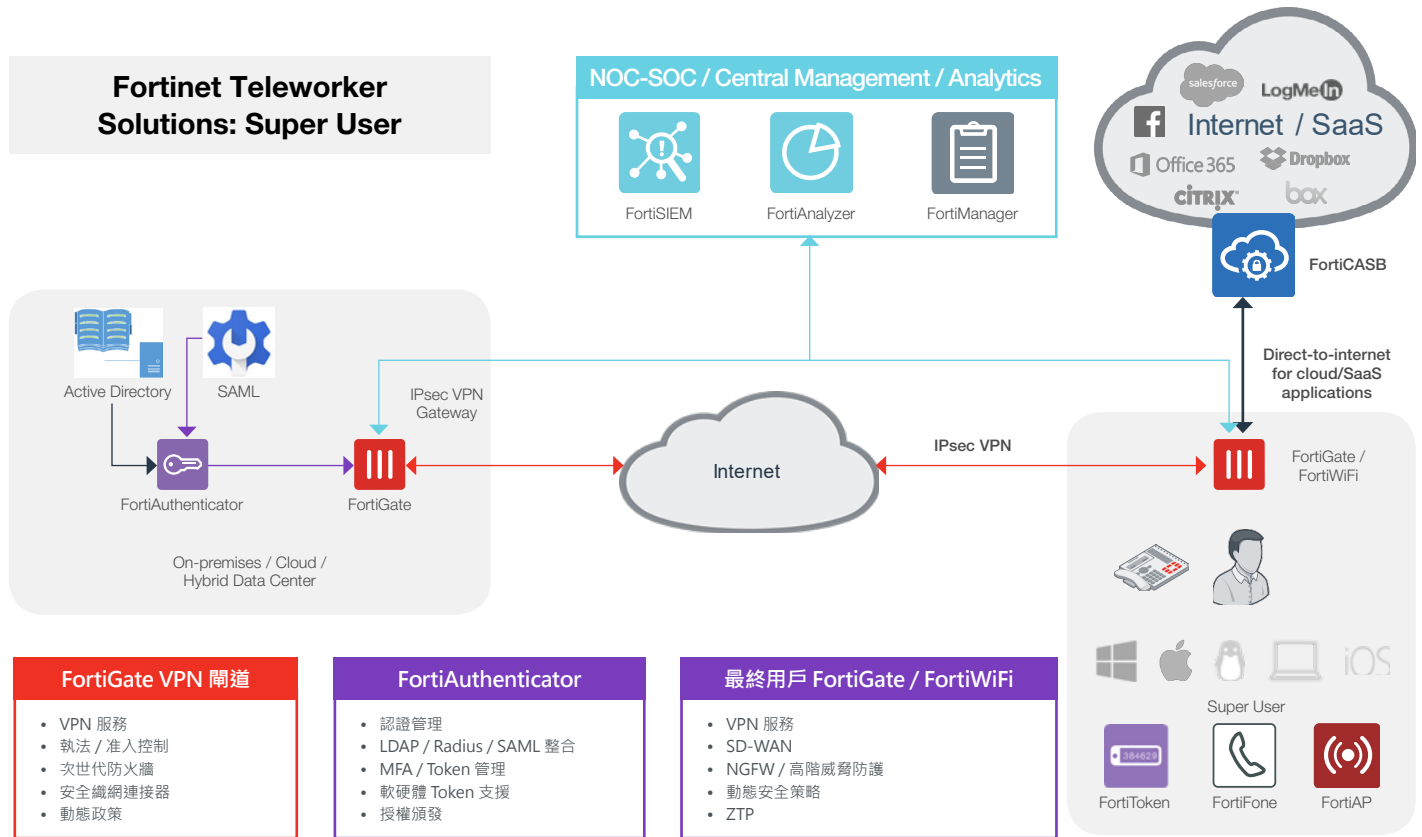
Fortinet Teleworker Solutions: Super User

NOC-SOC / Central Management / Analytics

FortiSIEM

FortiAnalyzer

FortiManager

salesforce

LogMeIn

Internet / SaaS

Office 365

Dropbox

CITRIX

box

FortiCASB

Direct-to-internet for cloud/SaaS applications

Active Directory

SAML

FortiAuthenticator

IPsec VPN Gateway

FortiGate

On-premises / Cloud / Hybrid Data Center

Internet

IPsec VPN

FortiGate / FortiWiFi

iOS

Super User

384629

FortiToken

FortiFone

FortiAP

FortiGate VPN 閘道

- VPN 服務
- 執法 / 准入控制
- 次世代防火牆
- 安全織網連接器
- 動態政策

FortiAuthenticator

- 認證管理
- LDAP / Radius / SAML 整合
- MFA / Token 管理
- 軟硬體 Token 支援
- 授權頒發

最終用戶 FortiGate / FortiWiFi

- VPN 服務
- SD-WAN
- NGFW / 高階威脅防護
- 動態安全策略
- ZTP